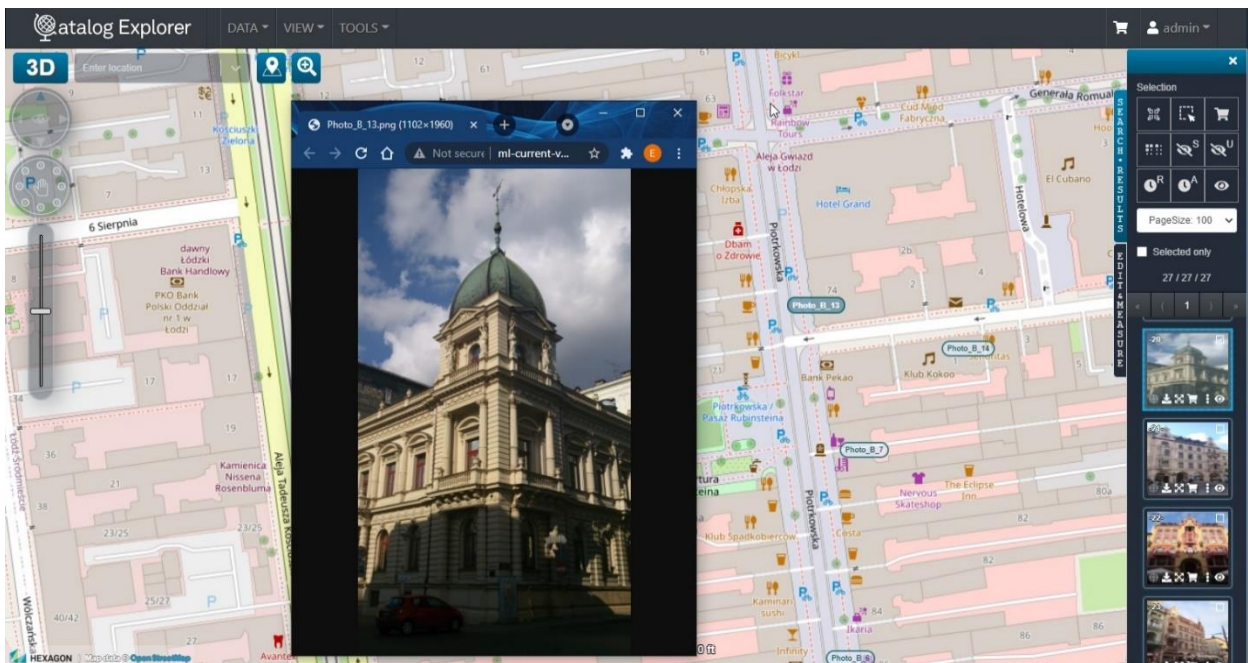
Catalog Explorer DATA VIEW TOOLS admin

3D Enter location

Photo_B_13.png (1102×1960) ×
Not secure | ml-current-v...

Selection
PageSize: 100
Selected only
27 / 27 / 27
1

SEARCH • RESULTS
EDIT & MEASURE

6 Sierpnia
dawny Łódzki Bank Handlowy
PKO Bank Polski Oddział nr 1 w Łodzi
Kościuszki Zielona
Kamienica Nissena Rosenbluma
Aleja Tadeusza Kościuszki
Łódź Śródmieście
Wólczańska
Folkstar
Rainbow Tour
Aleja Gwiazd w Łodzi
Chłopska Izba
Dbam o Zdrowie
Piotrkowska
Hotel Grand
Cud Miód Fabryczna
Generała Romualda
Hotelowa
El Cubano
Photo_B_13
Photo_B_14
Bank Pekao
Klub Kokoo
Piotrkowska / Pasaż Rubinsteina
Photo_B_7
Nervous Skateshop
The Eclipse Inn
Klub Spadkobierców
Costa
Kaminari sushi
Ikaria
Infinity
Photo_B_6
Avante
HEXAGON Map data © OpenStreetMap
12 61 63 11 13 7 74 2 17 19 36 21 38 23/25 25/27 40/42 27 80a 82 84 86 9 11